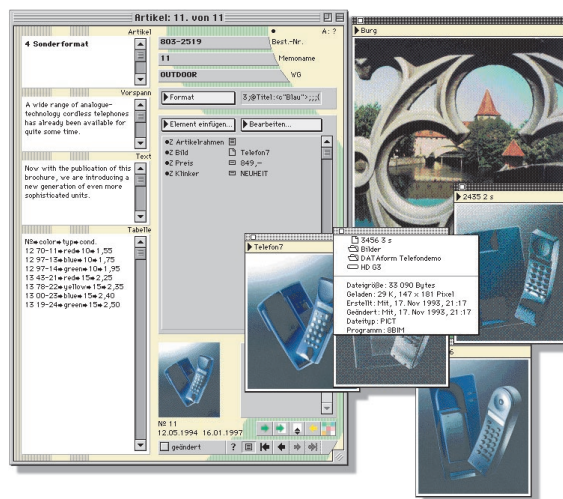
Artikel: 11. von 11

Artikel
4 Sonderformat

803-2519
Best.-Nr.
11
Memoname
OUTDOOR
WG
A: ?

Vorspann
A wide range of analogue-technology cordless telephones has already been available for quite some time.

Format
3;@Titel:<c"Blau">;;;(

Text
Now with the publication of this brochure, we are introducing a new generation of even more sophisticated units.

Element einfügen...
Bearbeiten...

Z Artikelrahmen
Z Bild
Telefon7
Z Preis
849,–
Z Klinker
NEUHEIT

Tabelle
N8•color•type cond.
12 70-11•red•10•1,55
12 97-13•blue•10•1,75
12 97-14•green•10•1,95
13 43-21•red•15•2,25
13 78-22•yellow•15•2,35
13 00-23•blue•15•2,40
13 19-24•green•15•2,50

№ 11
12.05.1994 16.01.1997

geändert

Burg

2435 2 s

Telefon7

3456 3 s
Bilder
DATAform Telefondemo
HD G3

Dateigröße: 33 090 Bytes
Geladen: 29 K, 147 × 181 Pixel
Erstellt: Mit, 17. Nov 1993, 21:17
Geändert: Mit, 17. Nov 1993, 21:17
Dateityp: PICT
Programm: 8BIM